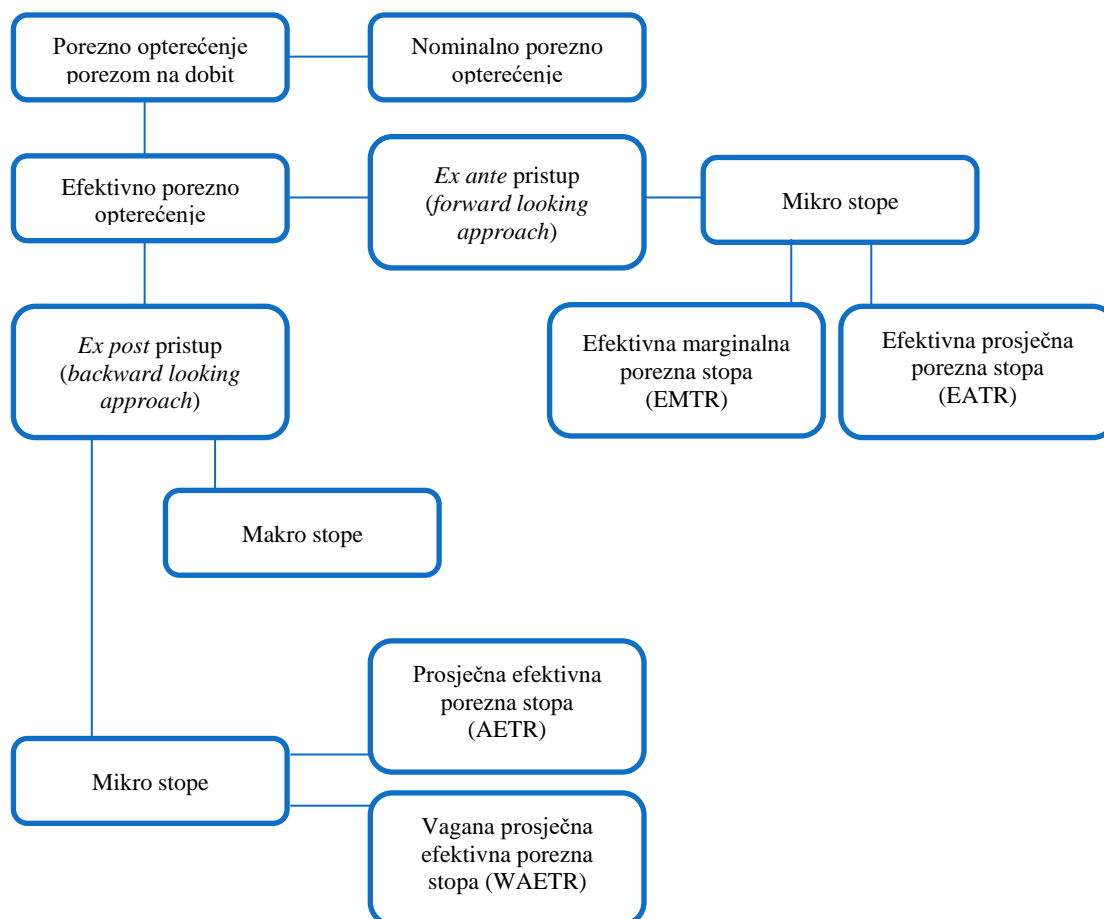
Porezno opterećenje porezom na dobit

Nominalno porezno opterećenje

Efektivno porezno opterećenje

*Ex ante* pristup (*forward looking approach*)

Mikro stope

Efektivna marginalna porezna stopa (EMTR)

Efektivna prosječna porezna stopa (EATR)

*Ex post* pristup (*backward looking approach*)

Makro stope

Prosječna efektivna porezna stopa (AETR)

Mikro stope

Vagana prosječna efektivna porezna stopa (WAETR)